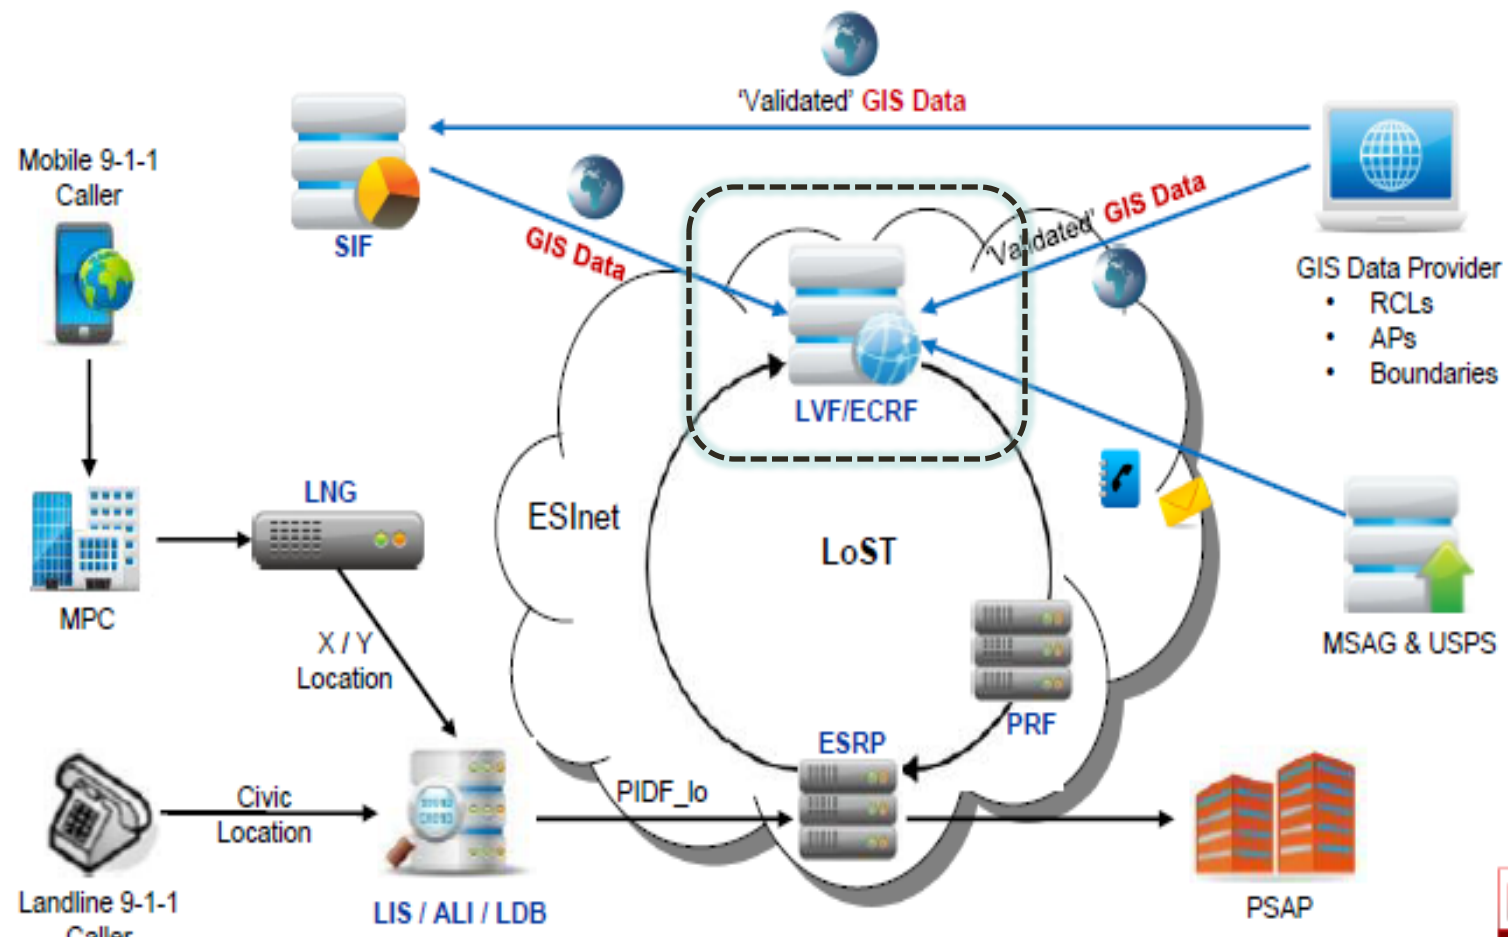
'Validated' GIS Data

Mobile 9-1-1 Caller

SIF

GIS Data

'Validated' GIS Data

GIS Data Provider
• RCLs
• APs
• Boundaries

LVF/ECRF

MPC

LNG

ESInet

LoST

MSAG & USPS

X / Y Location

PRF

ESRP

Civic Location

PIDF_lo

Landline 9-1-1 Caller

LIS / ALI / LDB

PSAP